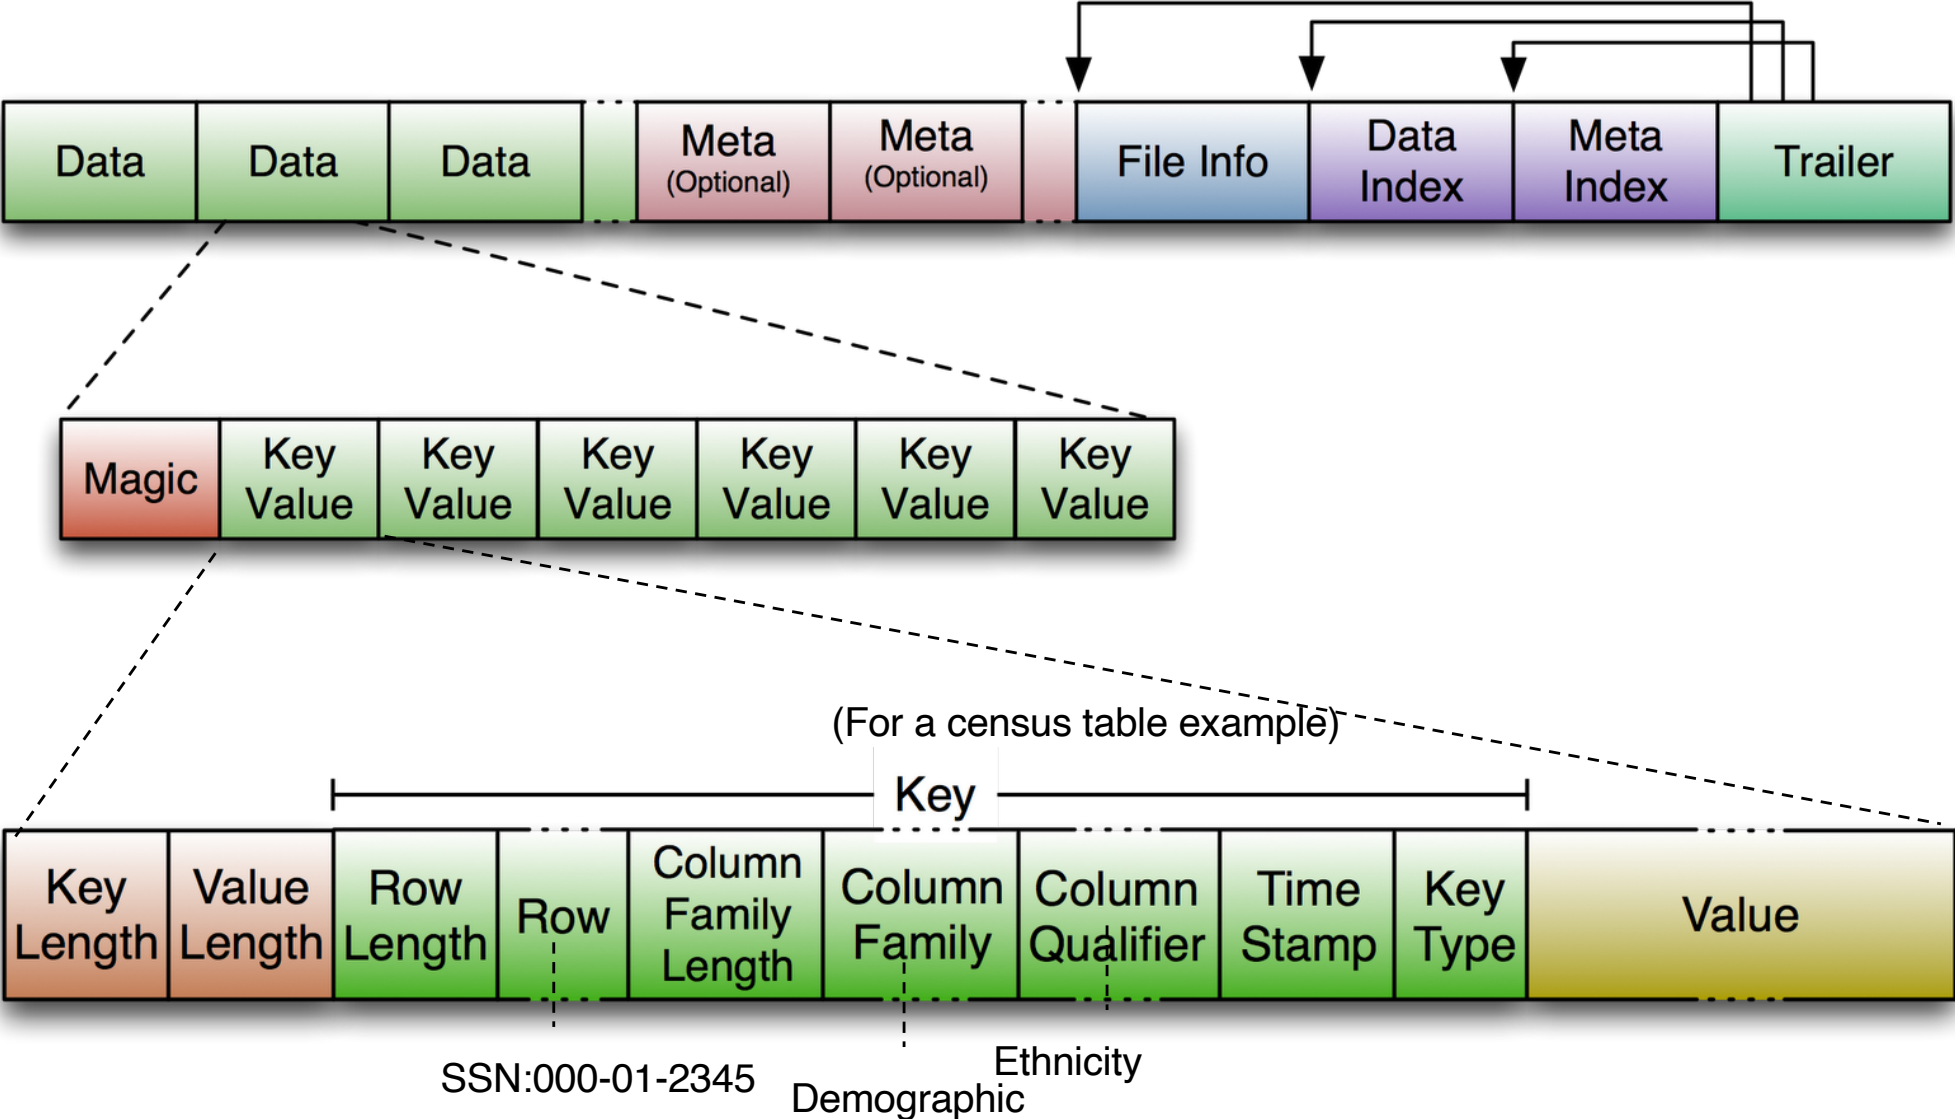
Data | Data | Data | Meta (Optional) | Meta (Optional) | File Info | Data Index | Meta Index | Trailer

Magic | Key Value | Key Value | Key Value | Key Value | Key Value | Key Value

(For a census table example)

Key

Key Length | Value Length | Row Length | Row | Column Family Length | Column Family | Column Qualifier | Time Stamp | Key Type | Value

SSN:000-01-2345

Ethnicity

Demographic